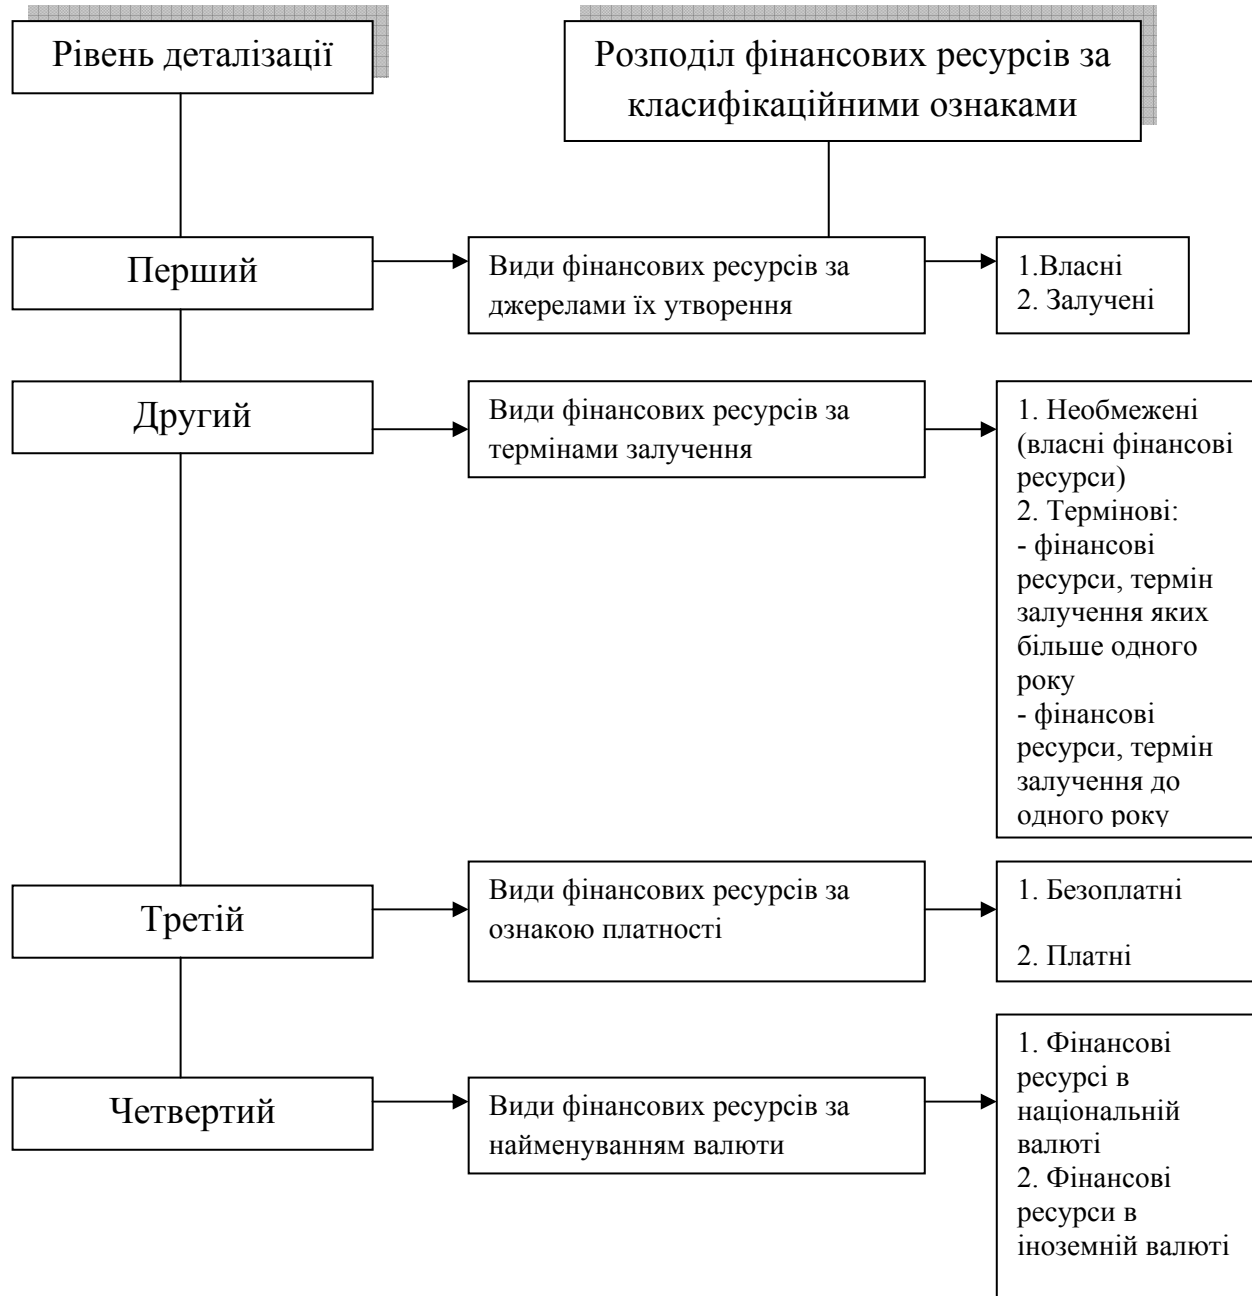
Рівень деталізації

Розподіл фінансових ресурсів за класифікаційними ознаками

Перший

Види фінансових ресурсів за джерелами їх утворення

1.Власні
2. Залучені

Другий

Види фінансових ресурсів за термінами залучення

1. Необмежені (власні фінансові ресурси)
2. Термінові:
- фінансові ресурси, термін залучення яких більше одного року
- фінансові ресурси, термін залучення до одного року

Третій

Види фінансових ресурсів за ознакою платності

1. Безоплатні

2. Платні

Четвертий

Види фінансових ресурсів за найменуванням валюти

1. Фінансові ресурсі в національній валюті
2. Фінансові ресурси в іноземній валюті